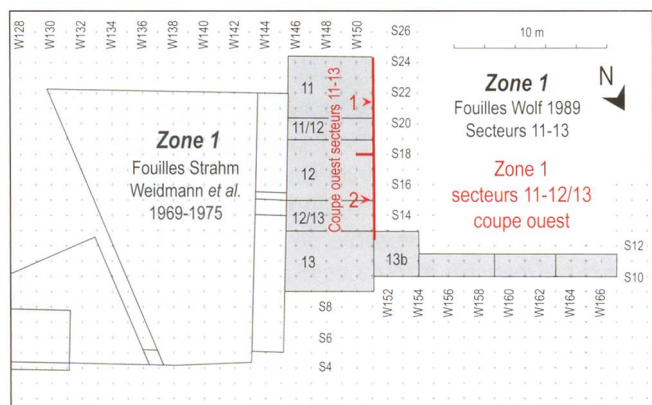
W128 W130 W132 W134 W136 W138 W140 W142 W144 W146 W148 W150 S26

10 m

S24

11

S22

1

11/12

S20

Coupe ouest secteurs 11-13

S18

12

S16

2

12/13

S14

13

13b

S12

S10

S8

S6

S4

W152 W154 W156 W158 W160 W162 W164 W166

Zone 1
Fouilles Strahm
Weidmann *et al.*
1969-1975

Zone 1
Fouilles Wolf 1989
Secteurs 11-13

N

Zone 1
secteurs 11-12/13
coupe ouest